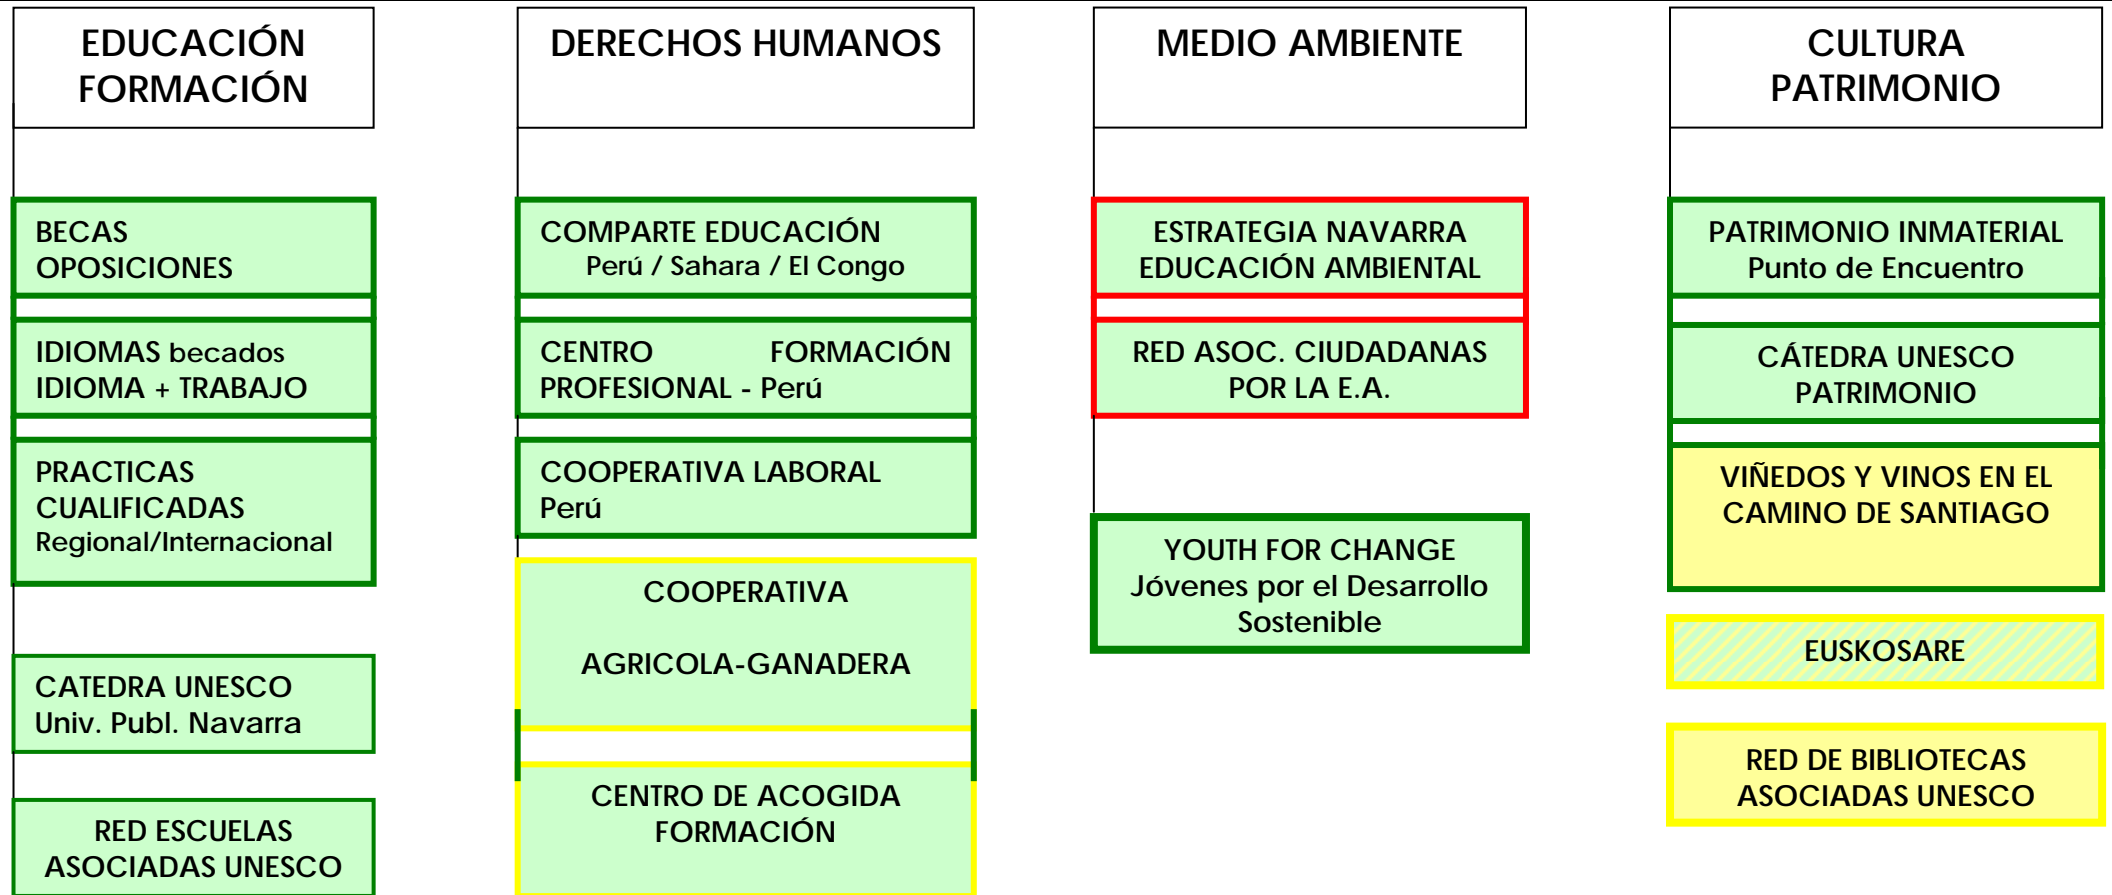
EDUCACIÓN FORMACIÓN

BECAS OPOSICIONES

IDIOMAS becados IDIOMA + TRABAJO

PRACTICAS CUALIFICADAS Regional/Internacional

CATEDRA UNESCO Univ. Publ. Navarra

RED ESCUELAS ASOCIADAS UNESCO

DERECHOS HUMANOS

COMPARTE EDUCACIÓN Perú / Sahara / El Congo

CENTRO FORMACIÓN PROFESIONAL - Perú

COOPERATIVA LABORAL Perú

COOPERATIVA

AGRICOLA-GANADERA

CENTRO DE ACOGIDA FORMACIÓN

MEDIO AMBIENTE

ESTRATEGIA NAVARRA EDUCACIÓN AMBIENTAL

RED ASOC. CIUDADANAS POR LA E.A.

YOUTH FOR CHANGE Jóvenes por el Desarrollo Sostenible

CULTURA PATRIMONIO

PATRIMONIO INMATERIAL Punto de Encuentro

CÁTEDRA UNESCO PATRIMONIO

VIÑEDOS Y VINOS EN EL CAMINO DE SANTIAGO

EUSKOSARE

RED DE BIBLIOTECAS ASOCIADAS UNESCO